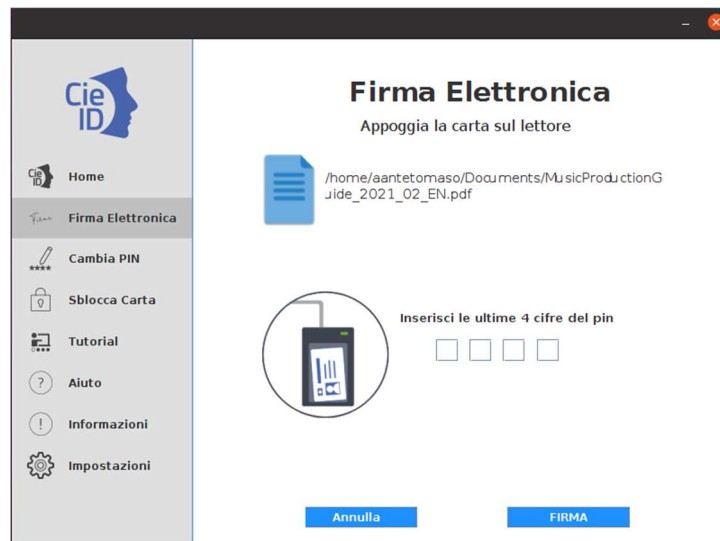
Cie ID

Home

Firma Elettronica

Cambia PIN

Sblocca Carta

Tutorial

Aiuto

Informazioni

Impostazioni

Firma Elettronica

Appoggia la carta sul lettore

/home/aantetomaso/Documents/MusicProductionGuide_2021_02_EN.pdf

Inserisci le ultime 4 cifre del pin

Annulla

FIRMA